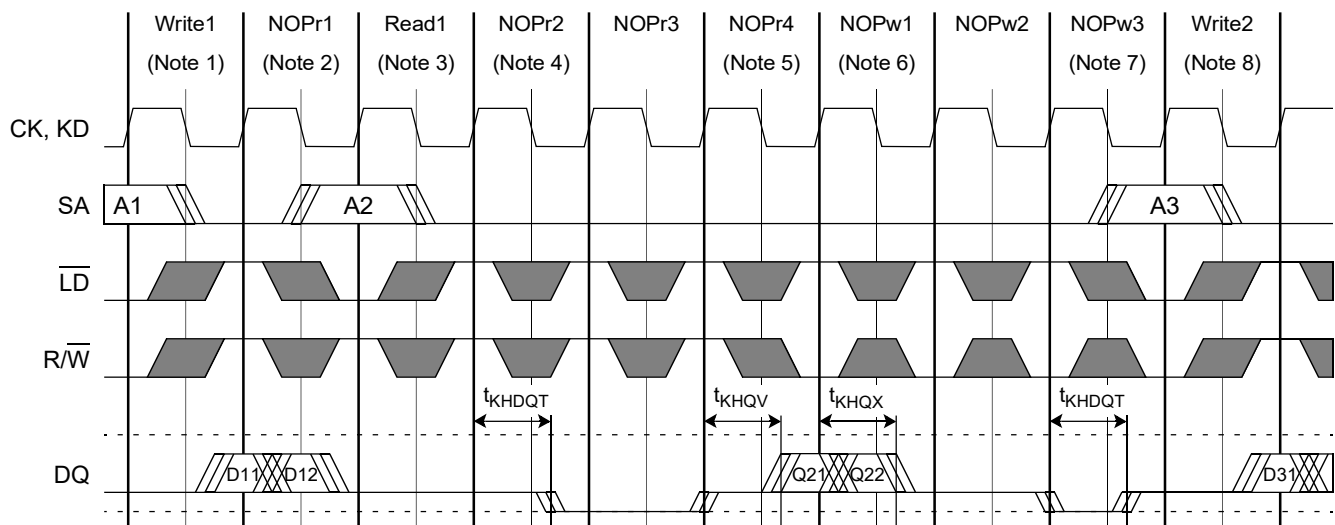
Write1 (Note 1)
NOPr1 (Note 2)
Read1 (Note 3)
NOPr2 (Note 4)
NOPr3
NOPr4 (Note 5)
NOPw1 (Note 6)
NOPw2
NOPw3 (Note 7)
Write2 (Note 8)

CK, KD

SA A1 A2 A3

$\overline{LD}$

$R/\overline{W}$

$t_{KHDQT}$ $t_{KHQV}$ $t_{KHQX}$ $t_{KHDQT}$

DQ D11 D12 Q21 Q22 D31